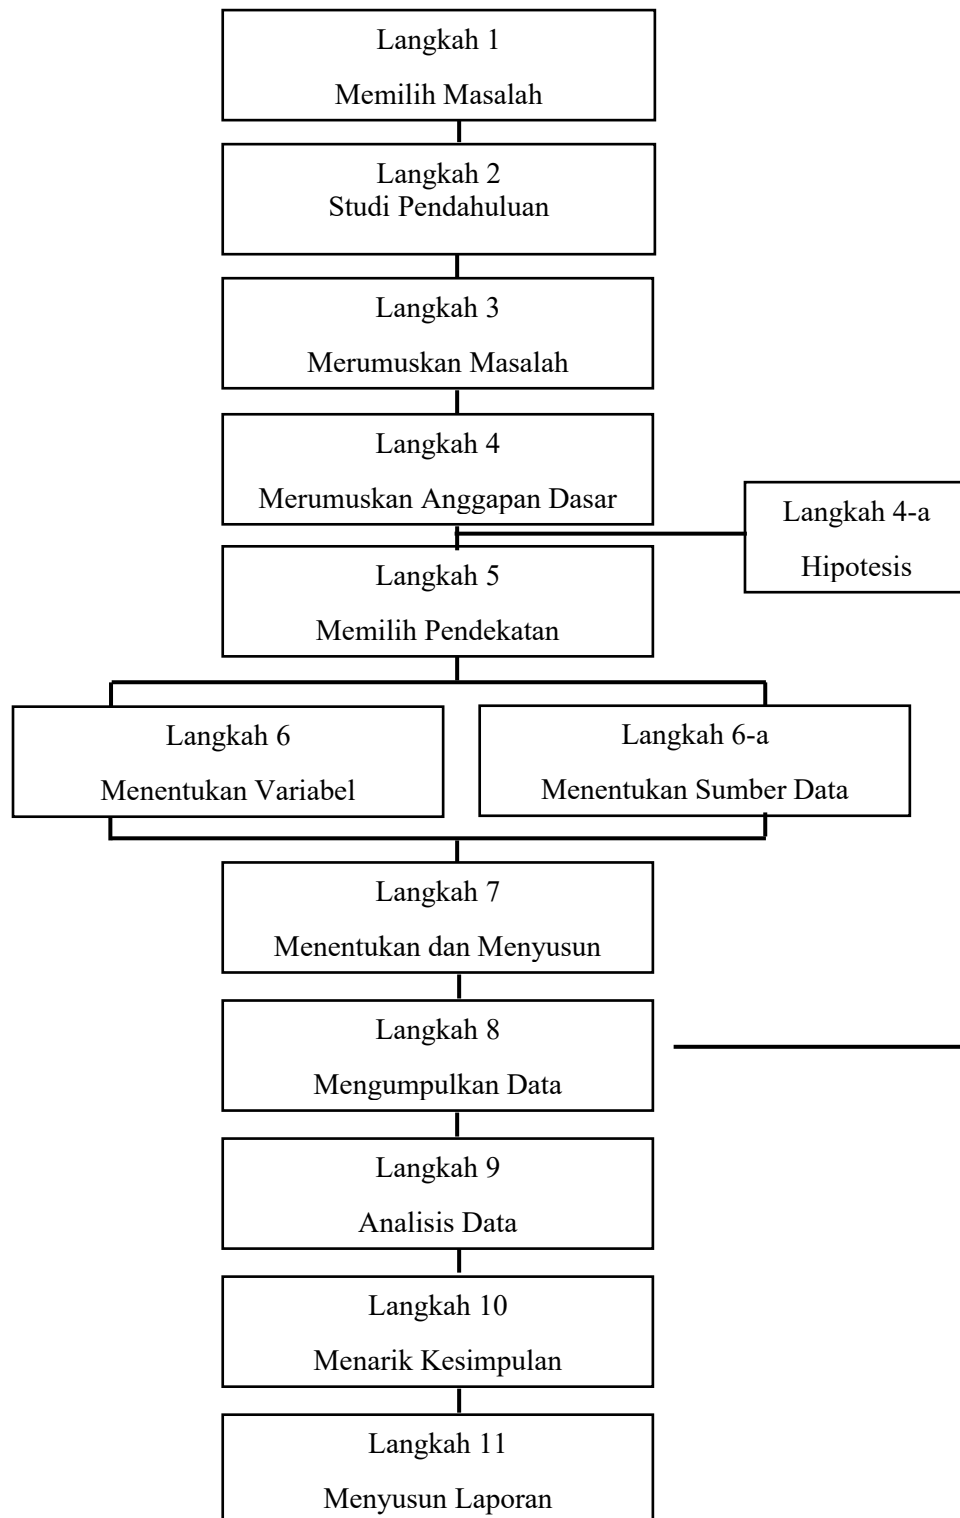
Langkah 1
Memilih Masalah

Langkah 2
Studi Pendahuluan

Langkah 3
Merumuskan Masalah

Langkah 4
Merumuskan Anggapan Dasar

Langkah 4-a
Hipotesis

Langkah 5
Memilih Pendekatan

Langkah 6
Menentukan Variabel

Langkah 6-a
Menentukan Sumber Data

Langkah 7
Menentukan dan Menyusun

Langkah 8
Mengumpulkan Data

Langkah 9
Analisis Data

Langkah 10
Menarik Kesimpulan

Langkah 11
Menyusun Laporan